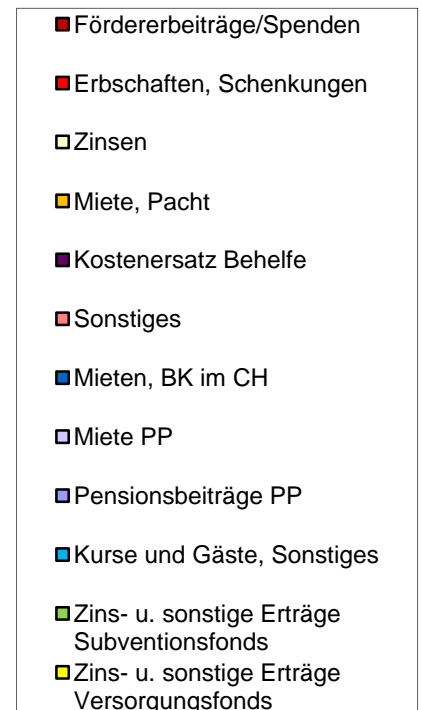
Fördererbeiträge/Spenden

Erbschaften, Schenkungen

Zinsen

Miete, Pacht

Kostenersatz Behelfe

Sonstiges

Mieten, BK im CH

Miete PP

Pensionsbeiträge PP

Kurse und Gäste, Sonstiges

Zins- u. sonstige Erträge Subventionsfonds

Zins- u. sonstige Erträge Versorgungsfonds